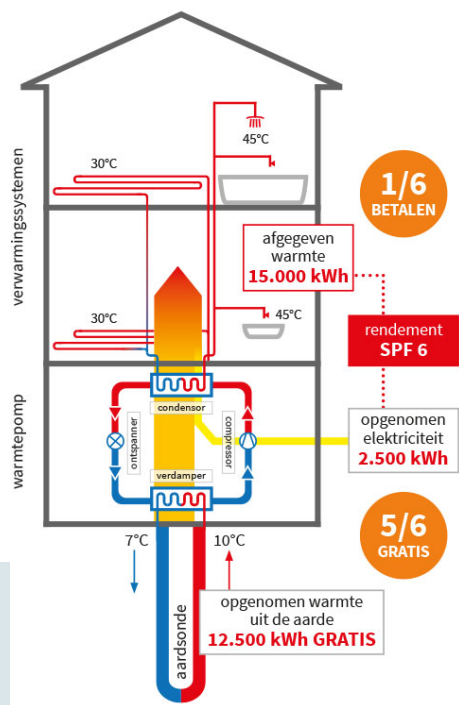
verwarmingssystemen

30°C

45°C

1/6
BETALEN

afgegeven warmte
15.000 kWh

30°C

45°C

rendement
SPF 6

warmtepomp

condensor

ontspanner

compressor

verdamper

opgenomen elektriciteit
2.500 kWh

5/6
GRATIS

7°C

10°C

aardsonde

opgenomen warmte uit de aarde
12.500 kWh GRATIS